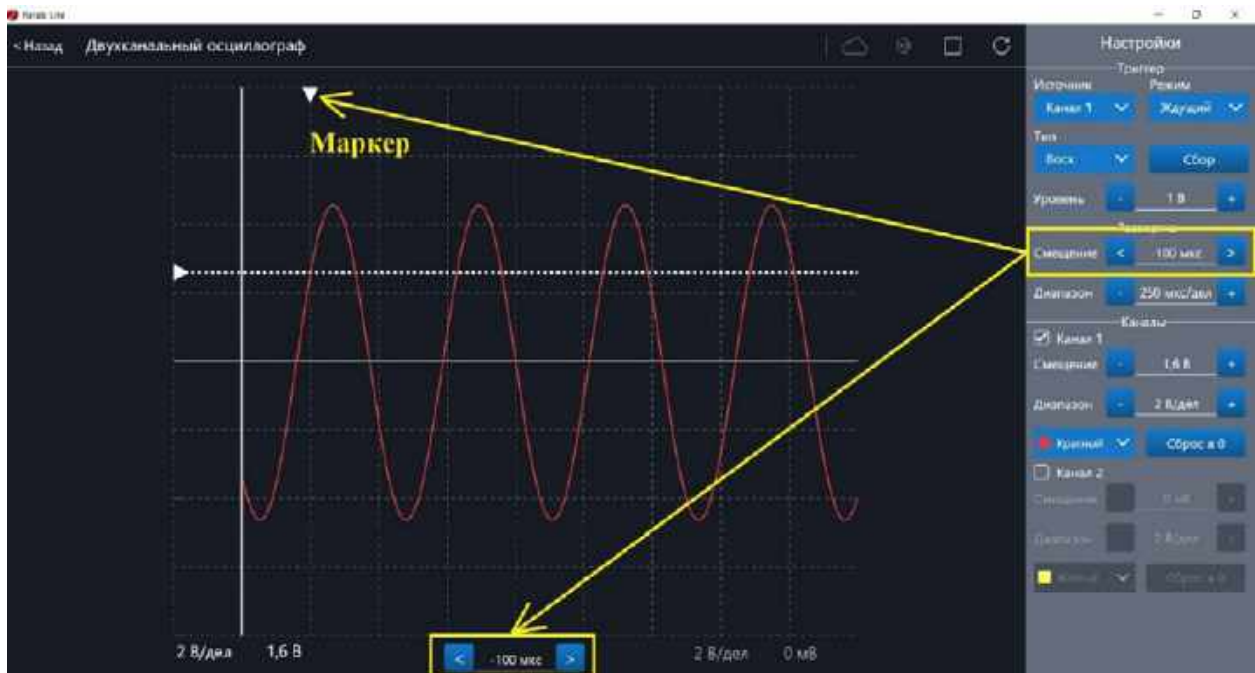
Naruto Lite

< Назад Двухканальный осциллограф

Маркер

2 В/дел 1,6 В

< -100 мкс >

2 В/дел 0 мВ

Настройки

Триггер

Источник Режим

Канал 1 Ждущий

Тип

Воск Сбор

Уровень - 1 В +

Развертка

Смещение < 100 мкс >

Диапазон - 250 мкс/дел +

Каналы

Канал 1

Смещение - 1,6 В +

Диапазон - 2 В/дел +

Красный Сброс в 0

Канал 2

Смещение - 0 мВ +

Диапазон - 2 В/дел +

Желтый Сброс в 0